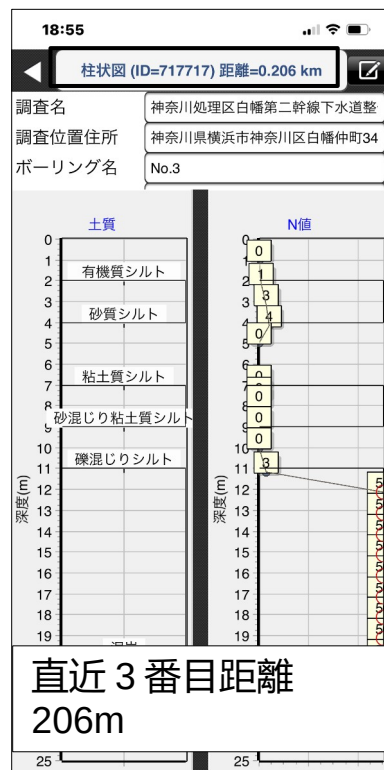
18:55

柱状図 (ID=717717) 距離=0.206 km

調査名 神奈川処理区白幡第二幹線下水道整
調査位置住所 神奈川県横浜市神奈川区白幡仲町34
ボーリング名 No.3

土質
0
1
2
3
4
5
6
7
8
9
10
11
12
13
14
15
16
17
18
19
25
有機質シルト
砂質シルト
粘土質シルト
砂混じり粘土質シル
礫混じりシルト
泥岩
深度(m)

N値
0
1
2
3
4
5
6
7
8
9
10
11
12
13
14
15
16
17
18
19
25
0
1
3
4
0
0
0
0
0
3
深度(m)

直近 3 番目距離
206m